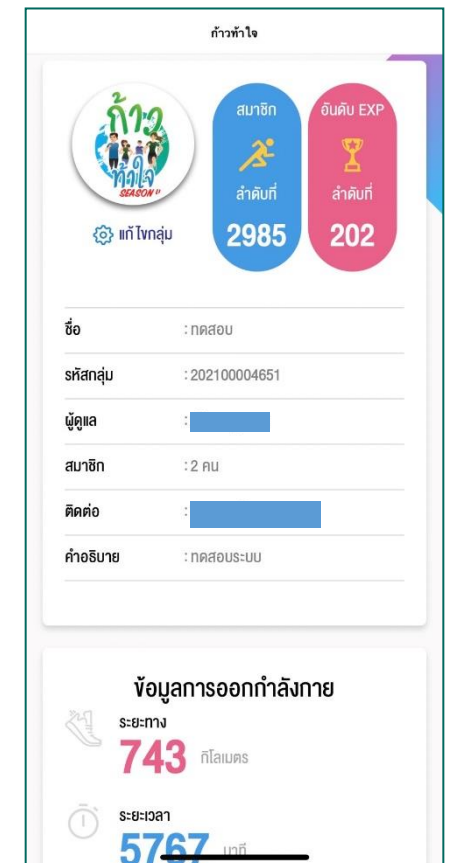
ก้าวท้าใจ

ก้าวท้าใจ SEASON II

แก้ไขกลุ่ม

สมาชิก
ลำดับที่
2985

อันดับ EXP
ลำดับที่
202

| | |
|---|---|
| ชื่อ | : ทดสอบ |
| รหัสกลุ่ม | : 202100004651 |
| ผู้ดูแล | : |
| สมาชิก | : 2 คน |
| ติดต่อ | : |
| คำอธิบาย | : ทดสอบระบบ |

ข้อมูลการออกกำลังกาย

ระยะทาง
743 กิโลเมตร

ระยะเวลา
5767 นาที